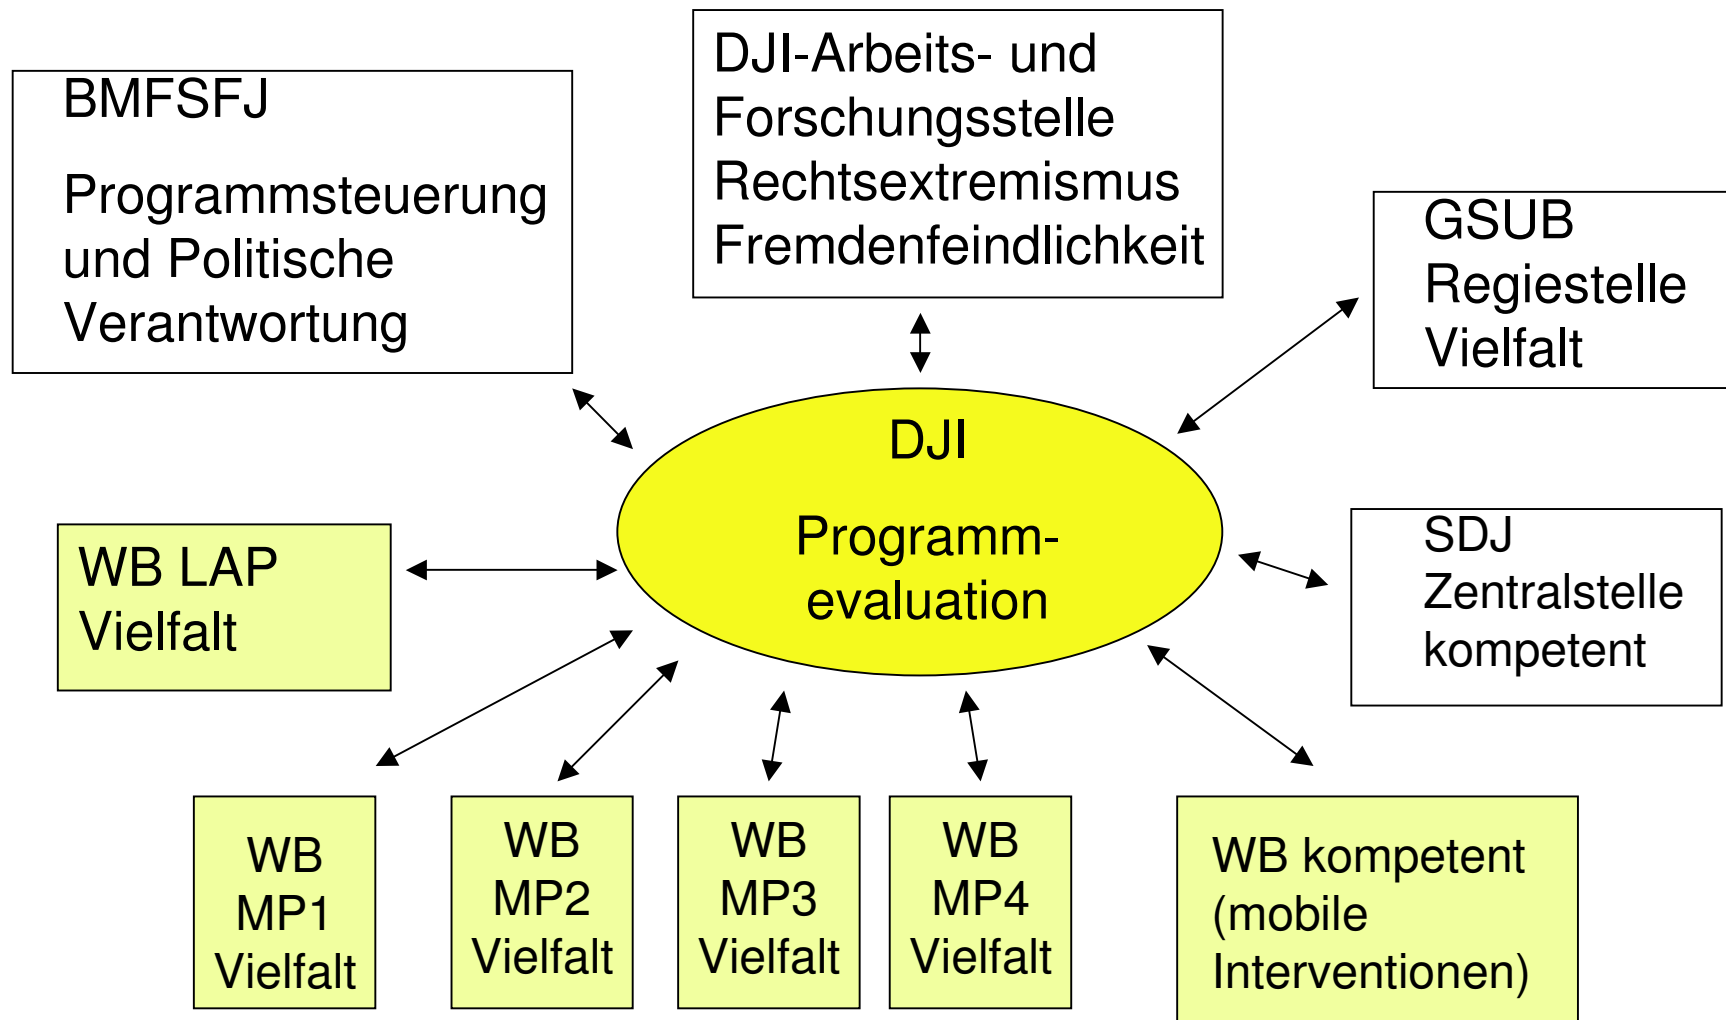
BMFSFJ

Programmsteuerung und Politische Verantwortung

DJI-Arbeits- und Forschungsstelle Rechtsextremismus Fremdenfeindlichkeit

GSUB Regiestelle Vielfalt

DJI

Programm-evaluation

WB LAP Vielfalt

SDJ Zentralstelle kompetent

WB MP1 Vielfalt

WB MP2 Vielfalt

WB MP3 Vielfalt

WB MP4 Vielfalt

WB kompetent (mobile Interventionen)